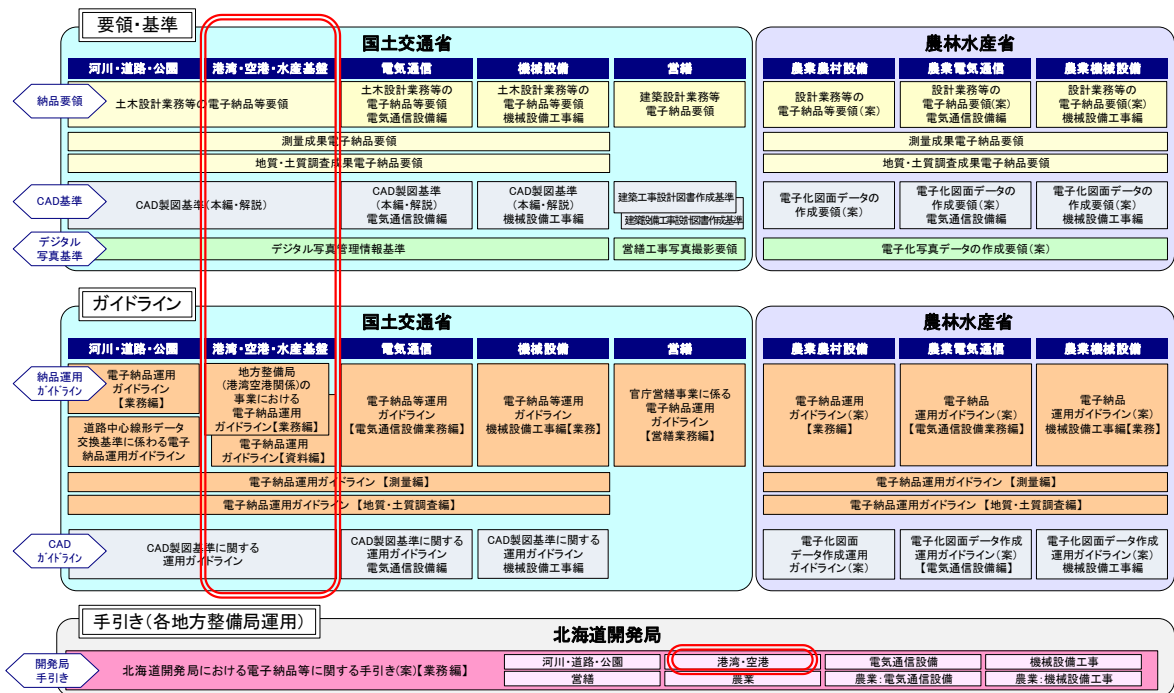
要領・基準

国土交通省

河川・道路・公園
港湾・空港・水産基盤
電気通信
機械設備
営繕

納品要領
土木設計業務等の電子納品等要領
土木設計業務等の電子納品等要領 電気通信設備編
土木設計業務等の電子納品等要領 機械設備工事編
建築設計業務等電子納品要領
測量成果電子納品要領
地質・土質調査成果電子納品要領

CAD基準
CAD製図基準(本編・解説)
CAD製図基準(本編・解説) 電気通信設備編
CAD製図基準(本編・解説) 機械設備工事編
建築工事設計図書作成基準
建築設備工事設計図書作成基準

デジタル写真基準
デジタル写真管理情報基準
営繕工事写真撮影要領

農林水産省

農業農村設備
農業電気通信
農業機械設備
設計業務等の電子納品等要領(案)
設計業務等の電子納品要領(案) 電気通信設備編
設計業務等の電子納品要領(案) 機械設備工事編
測量成果電子納品要領
地質・土質調査成果電子納品要領
電子化図面データの作成要領(案)
電子化図面データの作成要領(案) 電気通信設備編
電子化図面データの作成要領(案) 機械設備工事編
電子化写真データの作成要領(案)

ガイドライン

国土交通省

河川・道路・公園
港湾・空港・水産基盤
電気通信
機械設備
営繕

納品運用ガイドライン
電子納品運用ガイドライン【業務編】
道路中心線形データ交換基準に係る電子納品運用ガイドライン
地方整備局(港湾空港関係)の事業における電子納品運用ガイドライン【業務編】
電子納品運用ガイドライン【資料編】
電子納品等運用ガイドライン【電気通信設備業務編】
電子納品等運用ガイドライン 機械設備工事編【業務】
官庁営繕事業に係る電子納品運用ガイドライン【営繕業務編】
電子納品運用ガイドライン【測量編】
電子納品運用ガイドライン【地質・土質調査編】

CADガイドライン
CAD製図基準に関する運用ガイドライン
CAD製図基準に関する運用ガイドライン 電気通信設備編
CAD製図基準に関する運用ガイドライン 機械設備工事編

農林水産省

農業農村設備
農業電気通信
農業機械設備
電子納品運用ガイドライン(案)【業務編】
電子納品運用ガイドライン(案)【電気通信設備業務編】
電子納品運用ガイドライン(案) 機械設備工事編【業務】
電子納品運用ガイドライン【測量編】
電子納品運用ガイドライン【地質・土質調査編】
電子化図面データ作成運用ガイドライン(案)
電子化図面データ作成運用ガイドライン(案)【電気通信設備編】
電子化図面データ作成運用ガイドライン(案) 機械設備工事編

手引き(各地方整備局運用)

北海道開発局

開発局手引き
北海道開発局における電子納品等に関する手引き(案)【業務編】
河川・道路・公園
港湾・空港
電気通信設備
機械設備工事
営繕
農業
農業:電気通信設備
農業:機械設備工事